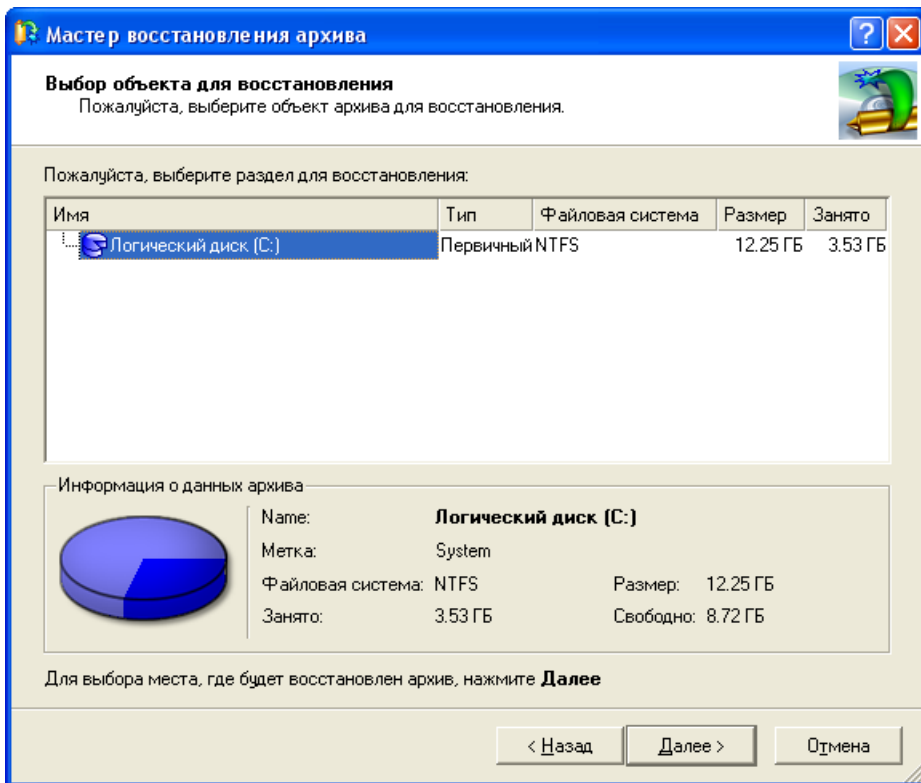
Мастер восстановления архива

Выбор объекта для восстановления
Пожалуйста, выберите объект архива для восстановления.

Пожалуйста, выберите раздел для восстановления:

| Имя | Тип | Файловая система | Размер | Занято |
|---|---|---|---|---|
| Логический диск (C:) | Первичный | NTFS | 12.25 ГБ | 3.53 ГБ |

Информация о данных архива

Name: Логический диск (C:)
Метка: System
Файловая система: NTFS
Размер: 12.25 ГБ
Занято: 3.53 ГБ
Свободно: 8.72 ГБ

Для выбора места, где будет восстановлен архив, нажмите **Далее**

< Назад
Далее >
Отмена